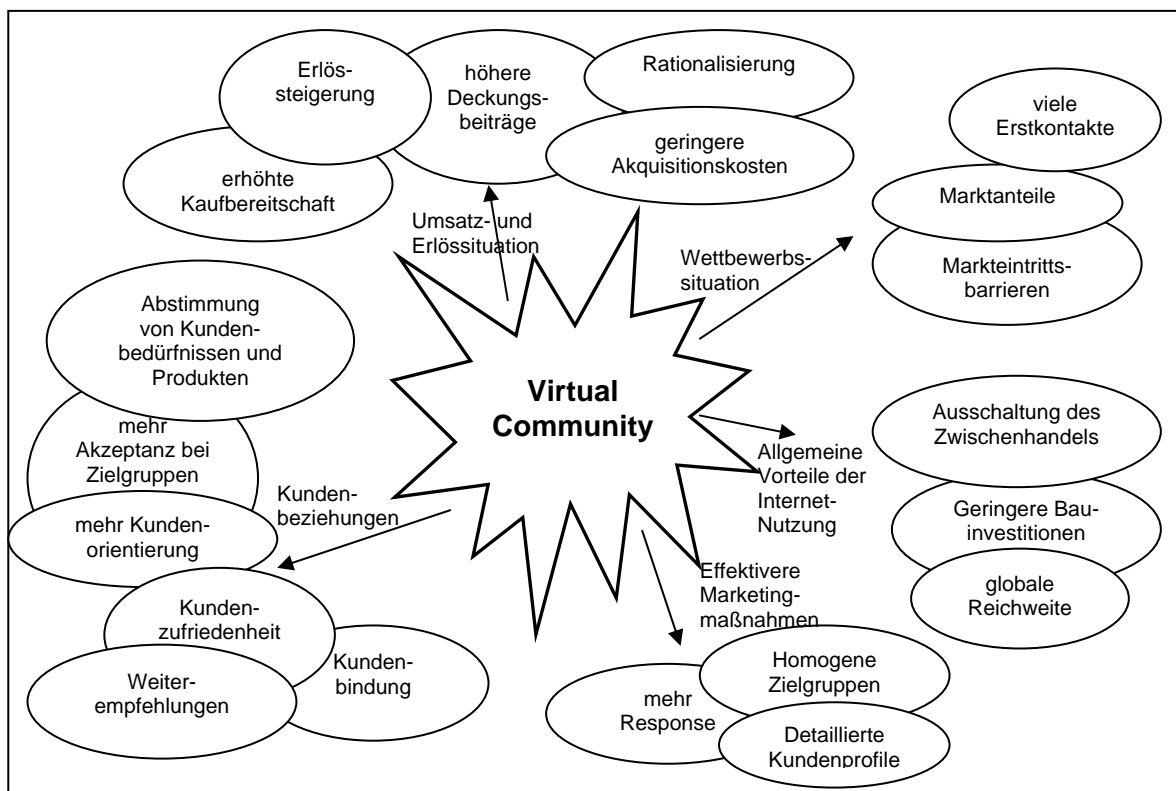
Erlössteigerung

höhere Deckungsbeiträge

Rationalisierung

geringere Akquisitionskosten

erhöhte Kaufbereitschaft

Umsatz- und Erlössituation

viele Erstkontakte

Marktanteile

Markteintrittsbarrieren

Wettbewerbssituation

Abstimmung von Kundenbedürfnissen und Produkten

mehr Akzeptanz bei Zielgruppen

mehr Kundenorientierung

Kundenbeziehungen

Virtual Community

Allgemeine Vorteile der Internet-Nutzung

Ausschaltung des Zwischenhandels

Geringere Bauinvestitionen

globale Reichweite

Effektivere Marketingmaßnahmen

Kundenzufriedenheit

Kundenbindung

Weiterempfehlungen

mehr Response

Homogene Zielgruppen

Detaillierte Kundenprofile